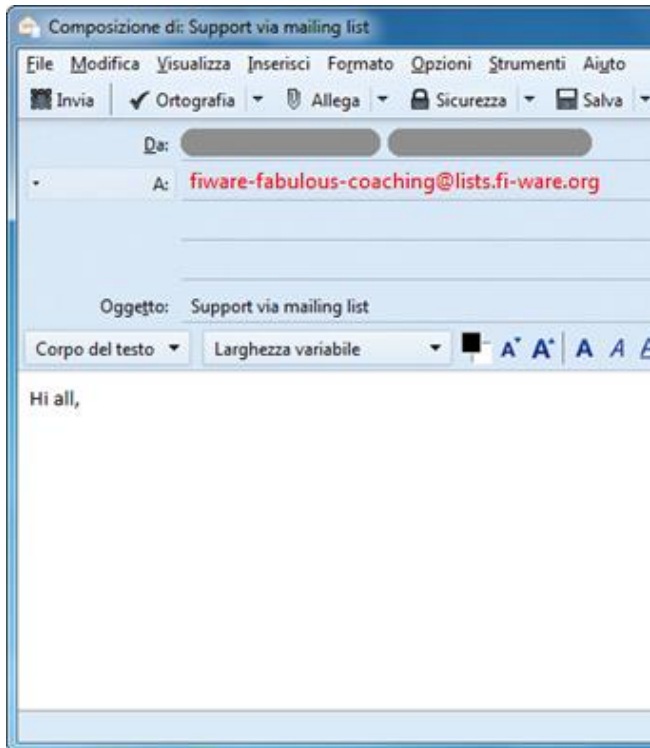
Composizione di: Support via mailing list

File Modifica Visualizza Inserisci Formato Opzioni Strumenti Aiuto

Invia Ortografia Allega Sicurezza Salva

Da: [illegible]

A: fiware-fabulous-coaching@lists.fi-ware.org

Oggetto: Support via mailing list

Corpo del testo Larghezza variabile A A A A

Hi all,